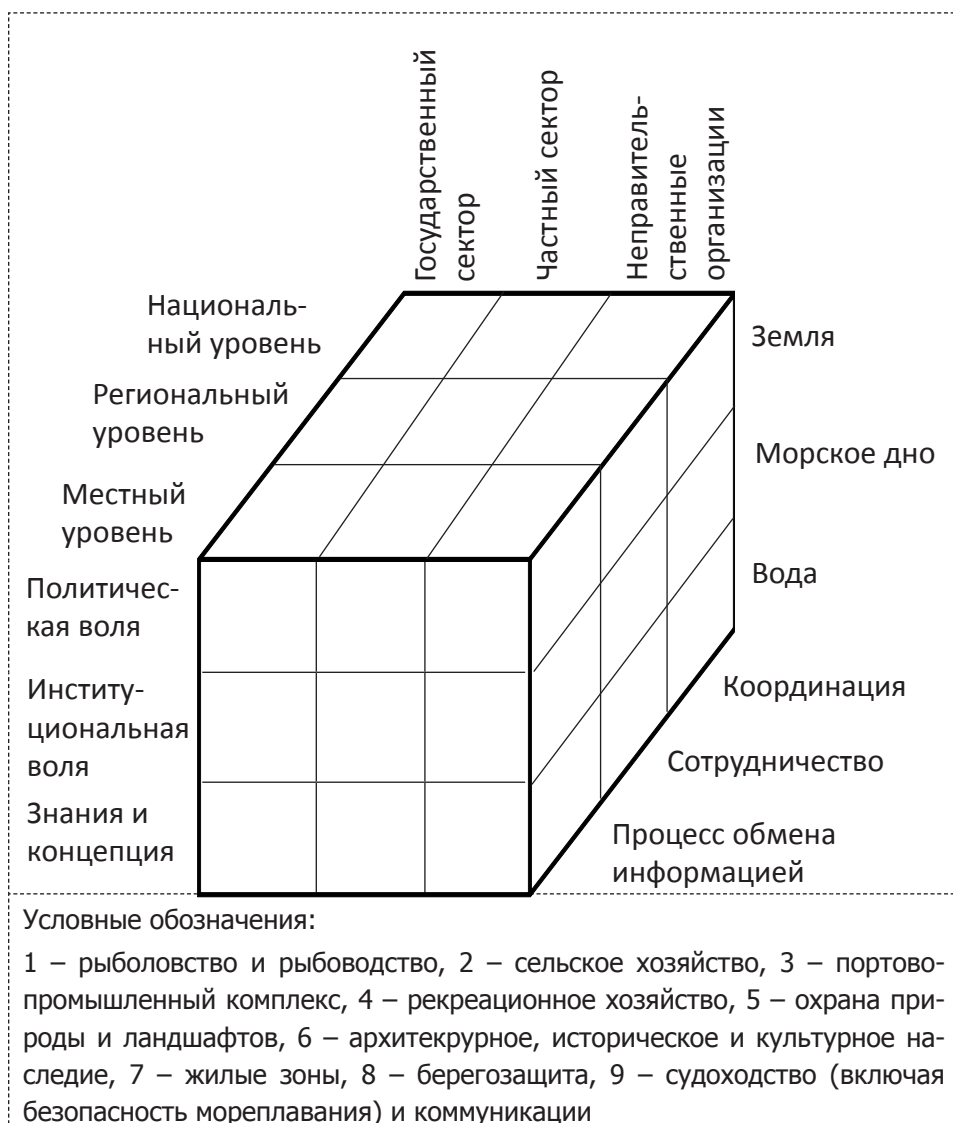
Государственный сектор

Частный сектор

Неправительственные организации

Национальный уровень

Региональный уровень

Местный уровень

Земля

Морское дно

Вода

Политическая воля

Институциональная воля

Знания и концепция

Координация

Сотрудничество

Процесс обмена информацией

Условные обозначения:

1 – рыболовство и рыбоводство, 2 – сельское хозяйство, 3 – портово-промышленный комплекс, 4 – рекреационное хозяйство, 5 – охрана природы и ландшафтов, 6 – архитекрурное, историческое и культурное наследие, 7 – жилые зоны, 8 – берегозащита, 9 – судоходство (включая безопасность мореплавания) и коммуникации